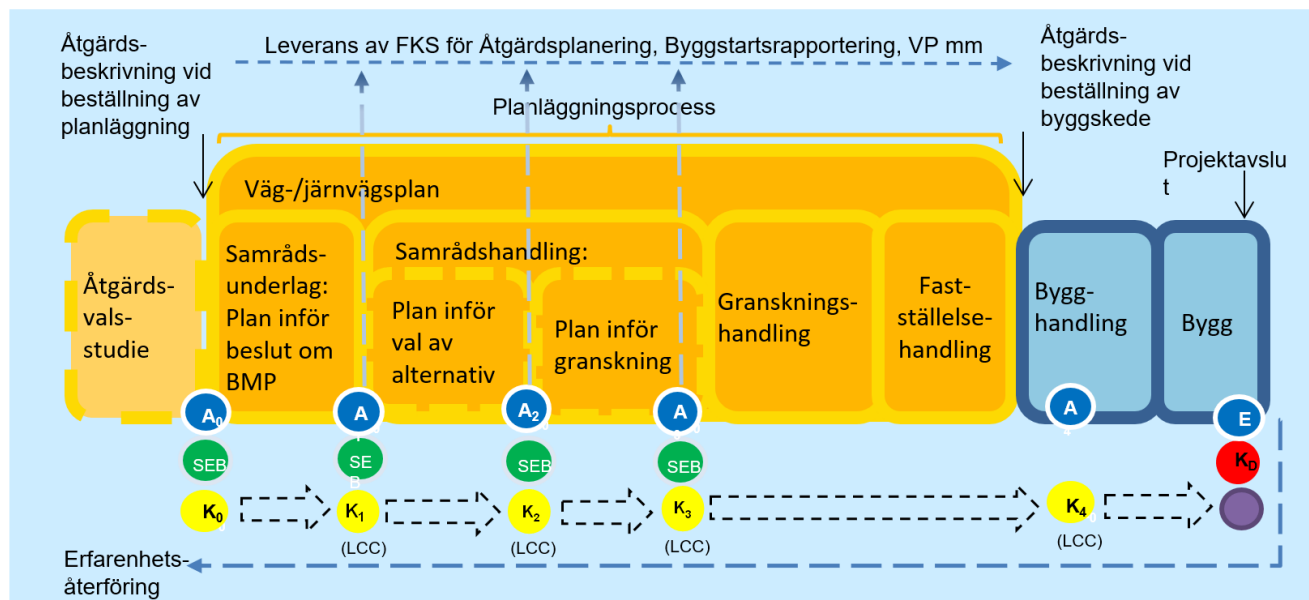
Åtgärdsbeskrivning vid beställning av planläggning

Leverans av FKS för Åtgärdsplanering, Byggstartsrapportering, VP mm

Åtgärdsbeskrivning vid beställning av byggskede

Planläggningsprocess

Projektavslut

Väg-/järnvägsplan

Åtgärdsvalsstudie

Samrådsunderlag: Plan inför beslut om BMP

Samrådshandling:

Plan inför val av alternativ

Plan inför granskning

Granskningshandling

Fastställelsehandling

Bygghandling

Bygg

$A_0$

A

$A_2$

A

A

E

SEB

SEB

SEB

SEB

$K_D$

$K_0$

$K_1$

$K_2$

$K_3$

$K_4$

(LCC)

(LCC)

(LCC)

(LCC)

Erfarenhetsåterföring